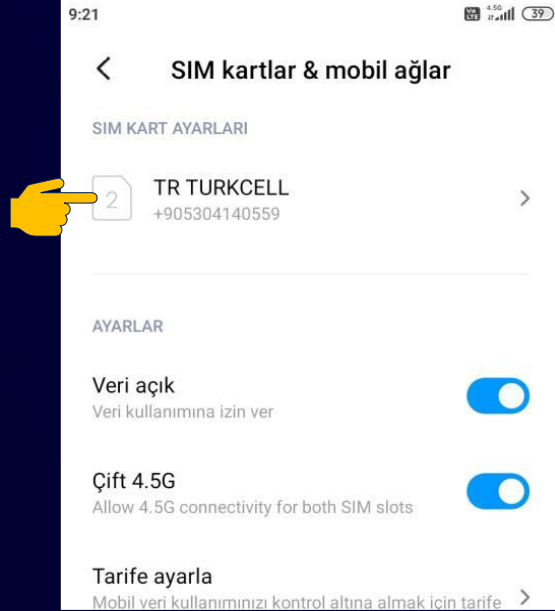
9:21

4.5G

39

SIM kartlar & mobil ağlar

SIM KART AYARLARI

2

TR TURKCELL
+905304140559

AYARLAR

Veri açık
Veri kullanımına izin ver

Çift 4.5G
Allow 4.5G connectivity for both SIM slots

Tarife ayarla
Mobil veri kullanımınızı kontrol altına almak için tarife